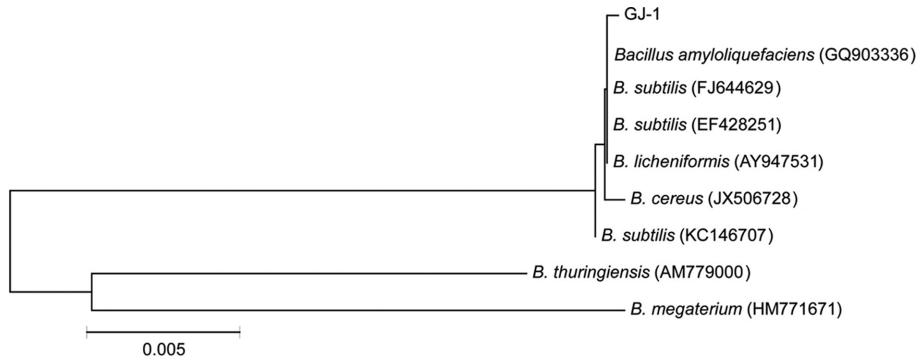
GJ-1

Bacillus amyloliquefaciens (GQ903336)

B. subtilis (FJ644629)

B. subtilis (EF428251)

B. licheniformis (AY947531)

B. cereus (JX506728)

B. subtilis (KC146707)

B. thuringiensis (AM779000)

B. megaterium (HM771671)

0.005